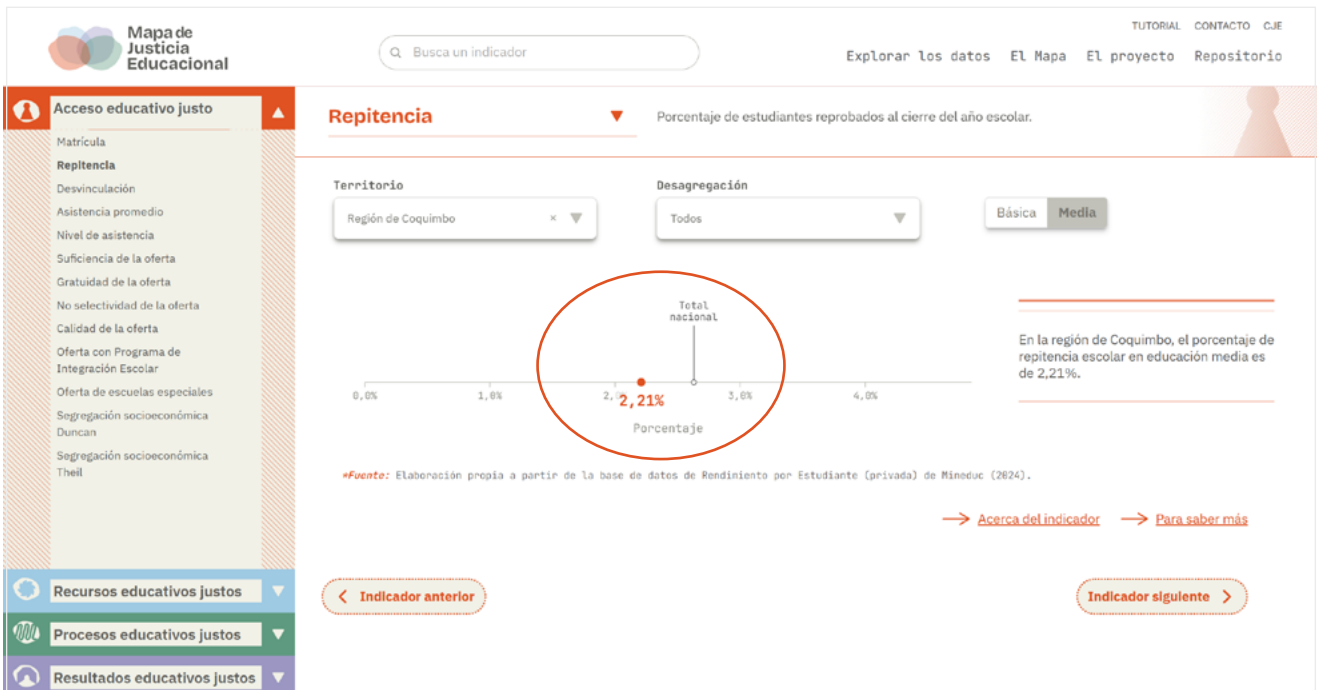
Mapa de Justicia Educacional

Busca un indicador

TUTORIAL CONTACTO CJE

Explorar los datos El Mapa El proyecto Repositorio

Acceso educativo justo

Matrícula
Repitencia
Desvinculación
Asistencia promedio
Nivel de asistencia
Suficiencia de la oferta
Gratuidad de la oferta
No selectividad de la oferta
Calidad de la oferta
Oferta con Programa de Integración Escolar
Oferta de escuelas especiales
Segregación socioeconómica Duncan
Segregación socioeconómica Theil

Recursos educativos justos
Procesos educativos justos
Resultados educativos justos

Repitencia

Porcentaje de estudiantes reprobados al cierre del año escolar.

Territorio
Región de Coquimbo

Desagregación
Todos

Básica Media

Total nacional

0,0% 1,0% 2, 2,21% 3,0% 4,0%

Porcentaje

En la región de Coquimbo, el porcentaje de repitencia escolar en educación media es de 2,21%.

*Fuente: Elaboración propia a partir de la base de datos de Rendimiento por Estudiante (privada) de Mineduc (2024).

Acerca del indicador Para saber más

Indicador anterior

Indicador siguiente